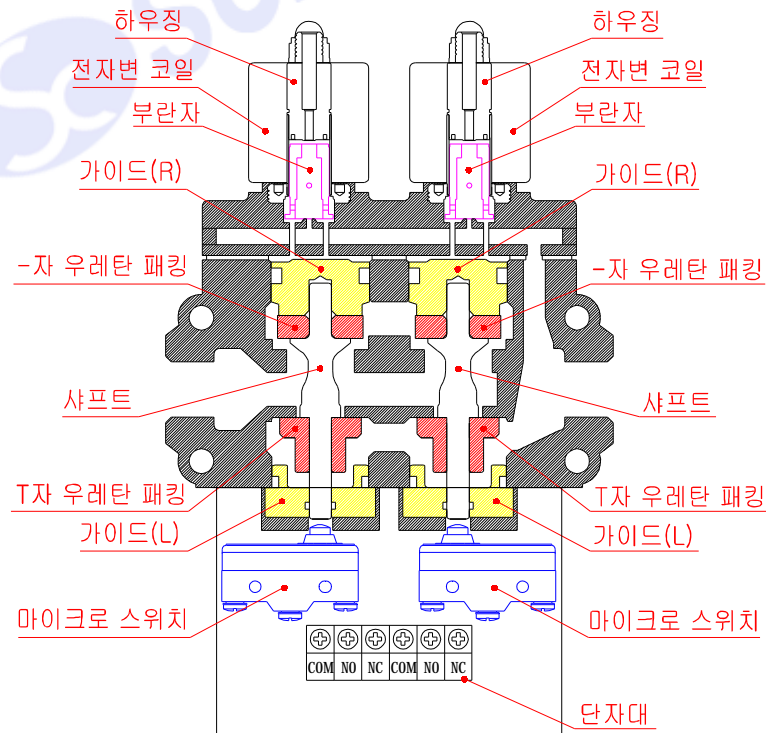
하우징
전자변 코일
부란자
가이드(R)
-자 우레탄 패킹
샤프트
T자 우레탄 패킹
가이드(L)
마이크로 스위치

하우징
전자변 코일
부란자
가이드(R)
-자 우레탄 패킹
샤프트
T자 우레탄 패킹
가이드(L)
마이크로 스위치

COM NO NC COM NO NC
단자대